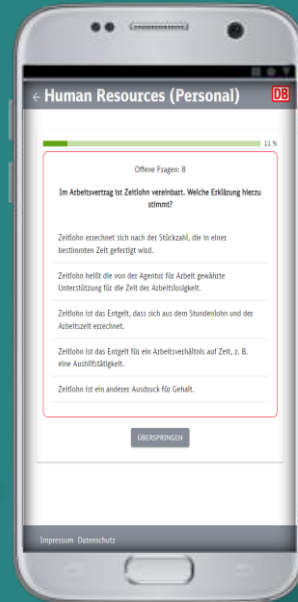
← Human Resources (Personal)

DB

11 %

Offene Fragen: 8

Im Arbeitsvertrag ist Zeitlohn vereinbart. Welche Erklärung hierzu stimmt?

Zeitlohn errechnet sich nach der Stückzahl, die in einer bestimmten Zeit gefertigt wird.

Zeitlohn heißt die von der Agentur für Arbeit gewährte Unterstützung für die Zeit der Arbeitslosigkeit.

Zeitlohn ist das Entgelt, dass sich aus dem Stundenlohn und der Arbeitszeit errechnet.

Zeitlohn ist das Entgelt für ein Arbeitsverhältnis auf Zeit, z. B. eine Aushilfstätigkeit.

Zeitlohn ist ein anderer Ausdruck für Gehalt.

ÜBERSPRINGEN

Impressum Datenschutz